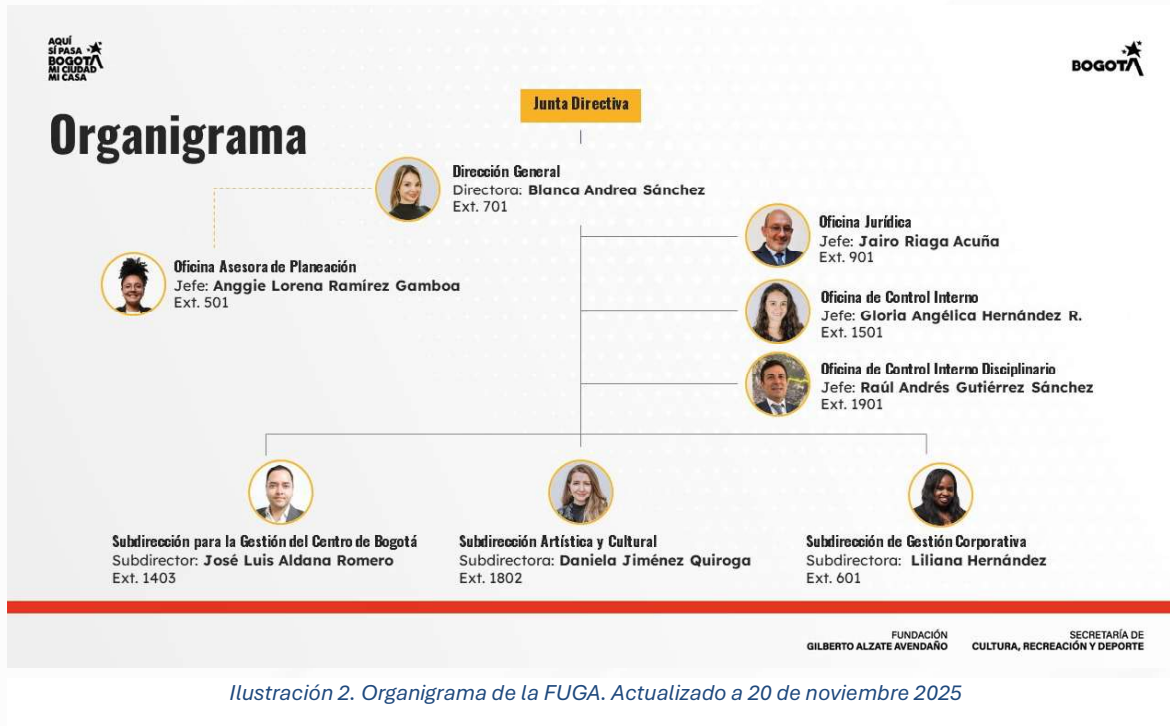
AQUÍ SÍ PASA BOGOTÁ MI CIUDAD MI CASA

BOGOTÁ

Organigrama

Junta Directiva

Dirección General
Directora: Blanca Andrea Sánchez
Ext. 701

Oficina Asesora de Planeación
Jefe: Anggie Lorena Ramírez Gamboa
Ext. 501

Oficina Jurídica
Jefe: Jairo Riaga Acuña
Ext. 901

Oficina de Control Interno
Jefe: Gloria Angélica Hernández R.
Ext. 1501

Oficina de Control Interno Disciplinario
Jefe: Raúl Andrés Gutiérrez Sánchez
Ext. 1901

Subdirección para la Gestión del Centro de Bogotá
Subdirector: José Luis Aldana Romero
Ext. 1403

Subdirección Artística y Cultural
Subdirectora: Daniela Jiménez Quiroga
Ext. 1802

Subdirección de Gestión Corporativa
Subdirectora: Liliana Hernández
Ext. 601

FUNDACIÓN GILBERTO ALZATE AVENDAÑO

SECRETARÍA DE CULTURA, RECREACIÓN Y DEPORTE

Ilustración 2. Organigrama de la FUGA. Actualizado a 20 de noviembre 2025